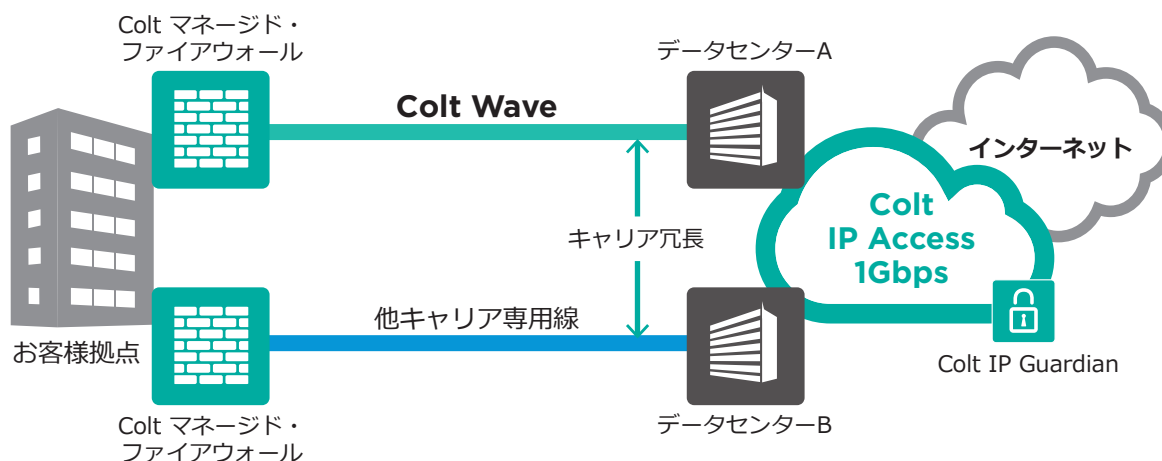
Colt マネージド・ファイアウォール

Colt Wave

データセンターA

インターネット

Colt IP Access 1Gbps

キャリア冗長

お客様拠点

他キャリア専用線

Colt IP Guardian

Colt マネージド・ファイアウォール

データセンターB